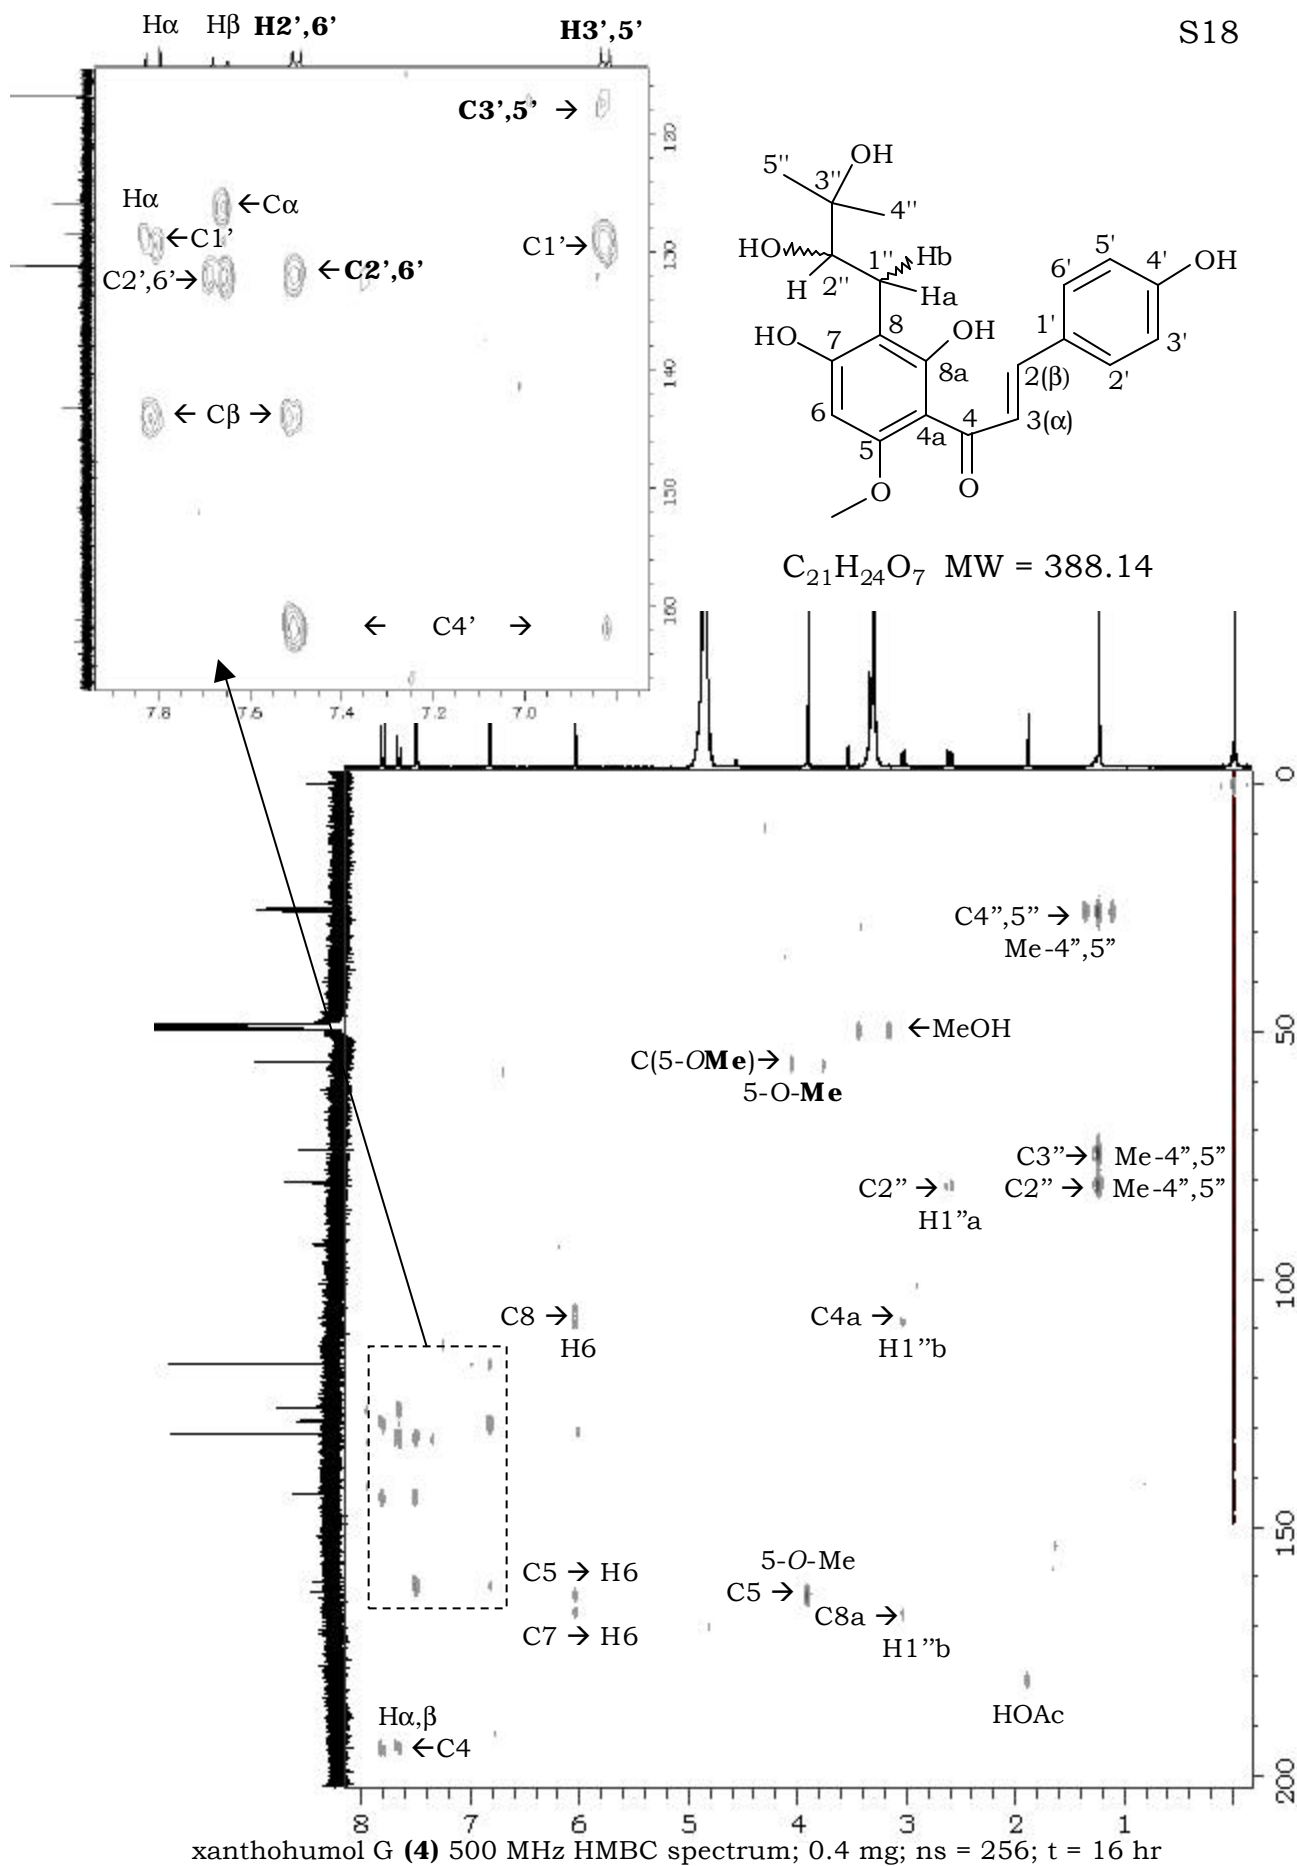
Hα Hβ H2',6' H3',5'

S18

C3',5' →

Hα ←Cα
←C1'
C1'→
C2',6'→ ←C2',6'

← Cβ →

← C4' →

120 130 140 150 160

7.8 7.6 7.4 7.2 7.0

5'' 3'' OH
4''
HO 1'' Hb
H 2'' Ha
HO 7 8 OH
8a
6
5 4a 4
O
O
5' 4' OH
6'
1' 3'
2(β) 2'
3(α)

$C_{21}H_{24}O_7$ MW = 388.14

C4",5" →
Me-4",5"

←MeOH

C(5-OMe)→
5-O-Me

C3"→ Me-4",5"
C2" → C2" → Me-4",5"
H1"a

C8 → C4a →
H6 H1"b

C5 → H6 5-O-Me
C5 → C8a →
C7 → H6 H1"b

HOAc

Hα,β
←C4

0 50 100 150 200

8 7 6 5 4 3 2 1

xanthohumol G (4) 500 MHz HMBC spectrum; 0.4 mg; ns = 256; t = 16 hr